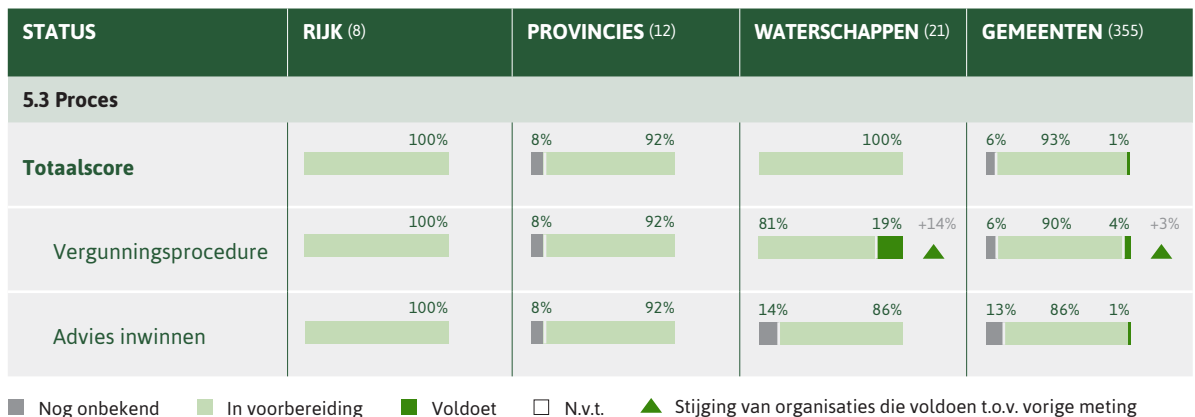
| STATUS | RIJK (8) | PROVINCIES (12) | WATERSCHAPPEN (21) | GEMEENTEN (355) |
|---|---|---|---|---|
| 5.3 Proces | | | | |
| Totaalscore | 100% | 8% 92% | 100% | 6% 93% 1% |
| Vergunningsprocedure | 100% | 8% 92% | 81% 19% +14% | 6% 90% 4% +3% |
| Advies inwinnen | 100% | 8% 92% | 14% 86% | 13% 86% 1% |

Nog onbekend In voorbereiding Voldoet N.v.t. Stijging van organisaties die voldoen t.o.v. vorige meting